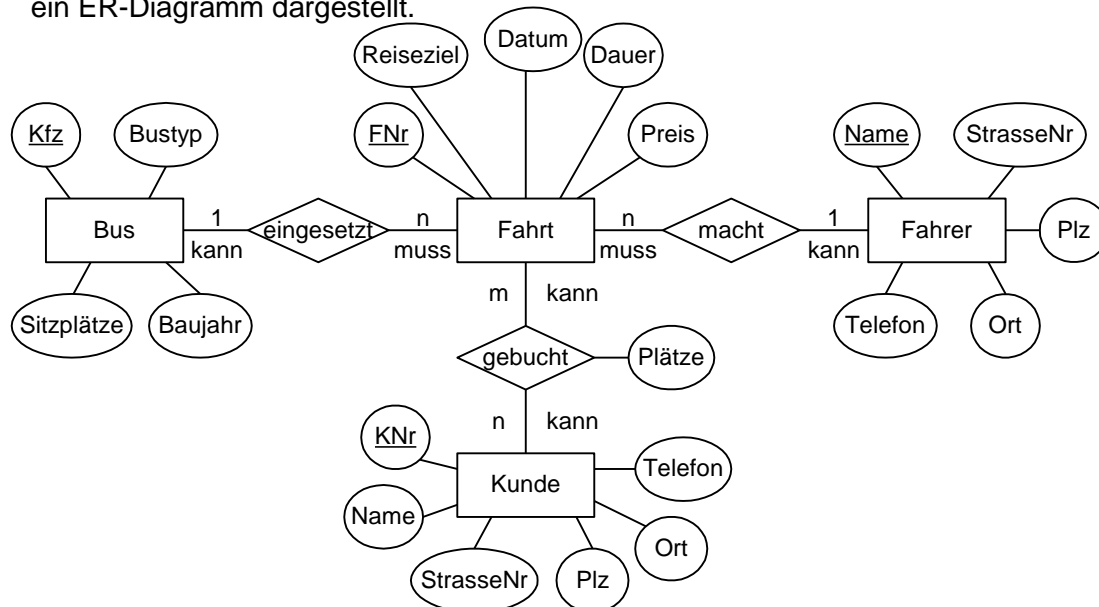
ein ER-Diagramm dargestellt.

Reiseziel
Datum
Dauer
FNr
Preis
Kfz
Bustyp
Name
StrasseNr
Bus
1
kann
eingesetzt
n
muss
Fahrt
n
muss
macht
1
kann
Fahrer
Plz
Sitzplätze
Baujahr
m
kann
Telefon
Ort
gebucht
Plätze
n
kann
KNr
Kunde
Telefon
Name
Ort
StrasseNr
Plz